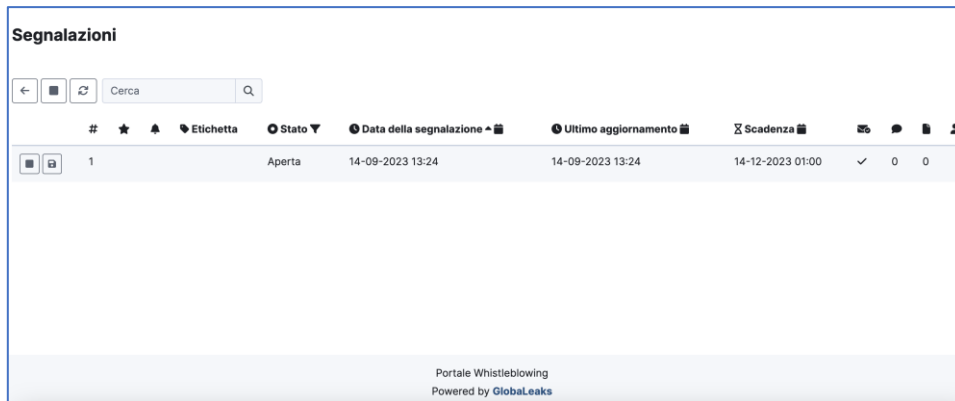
Segnalazioni

Cerca

| # | Etichetta | Stato | Data della segnalazione | Ultimo aggiornamento | Scadenza | | | |
|---|---|---|---|---|---|---|---|---|
| 1 | | Aperta | 14-09-2023 13:24 | 14-09-2023 13:24 | 14-12-2023 01:00 | ✓ | 0 | 0 |

Portale Whistleblowing
Powered by GlobaLeaks